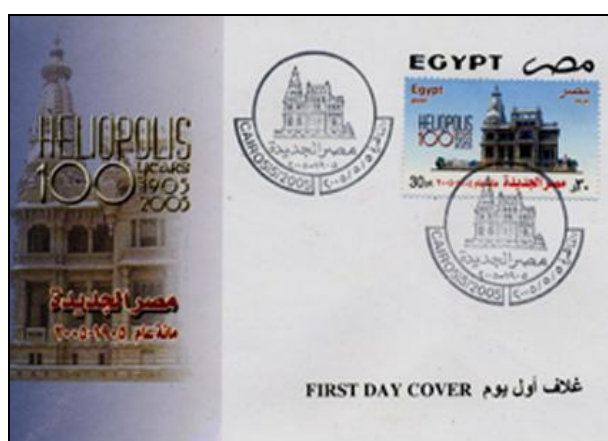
HELIOPOLIS
100 YEARS 1905 2005

مصر الجديدة
مائة عام ١٩٠٥-٢٠٠٥

CAIRO 5/5/2005
مصر الجديدة
٢٠٠٥-١٩٠٥
القاهرة ٥/٥/٢٠٠٥

EGYPT مصر

Egypt
مصر
HELIOPOLIS
100
1905 2005
30P ٣٠ مصر الجديدة مائة عام

CAIRO 5/5/2005
مصر الجديدة
٢٠٠٥-١٩٠٥
القاهرة ٥/٥/٢٠٠٥

FIRST DAY COVER غلاف أول يوم